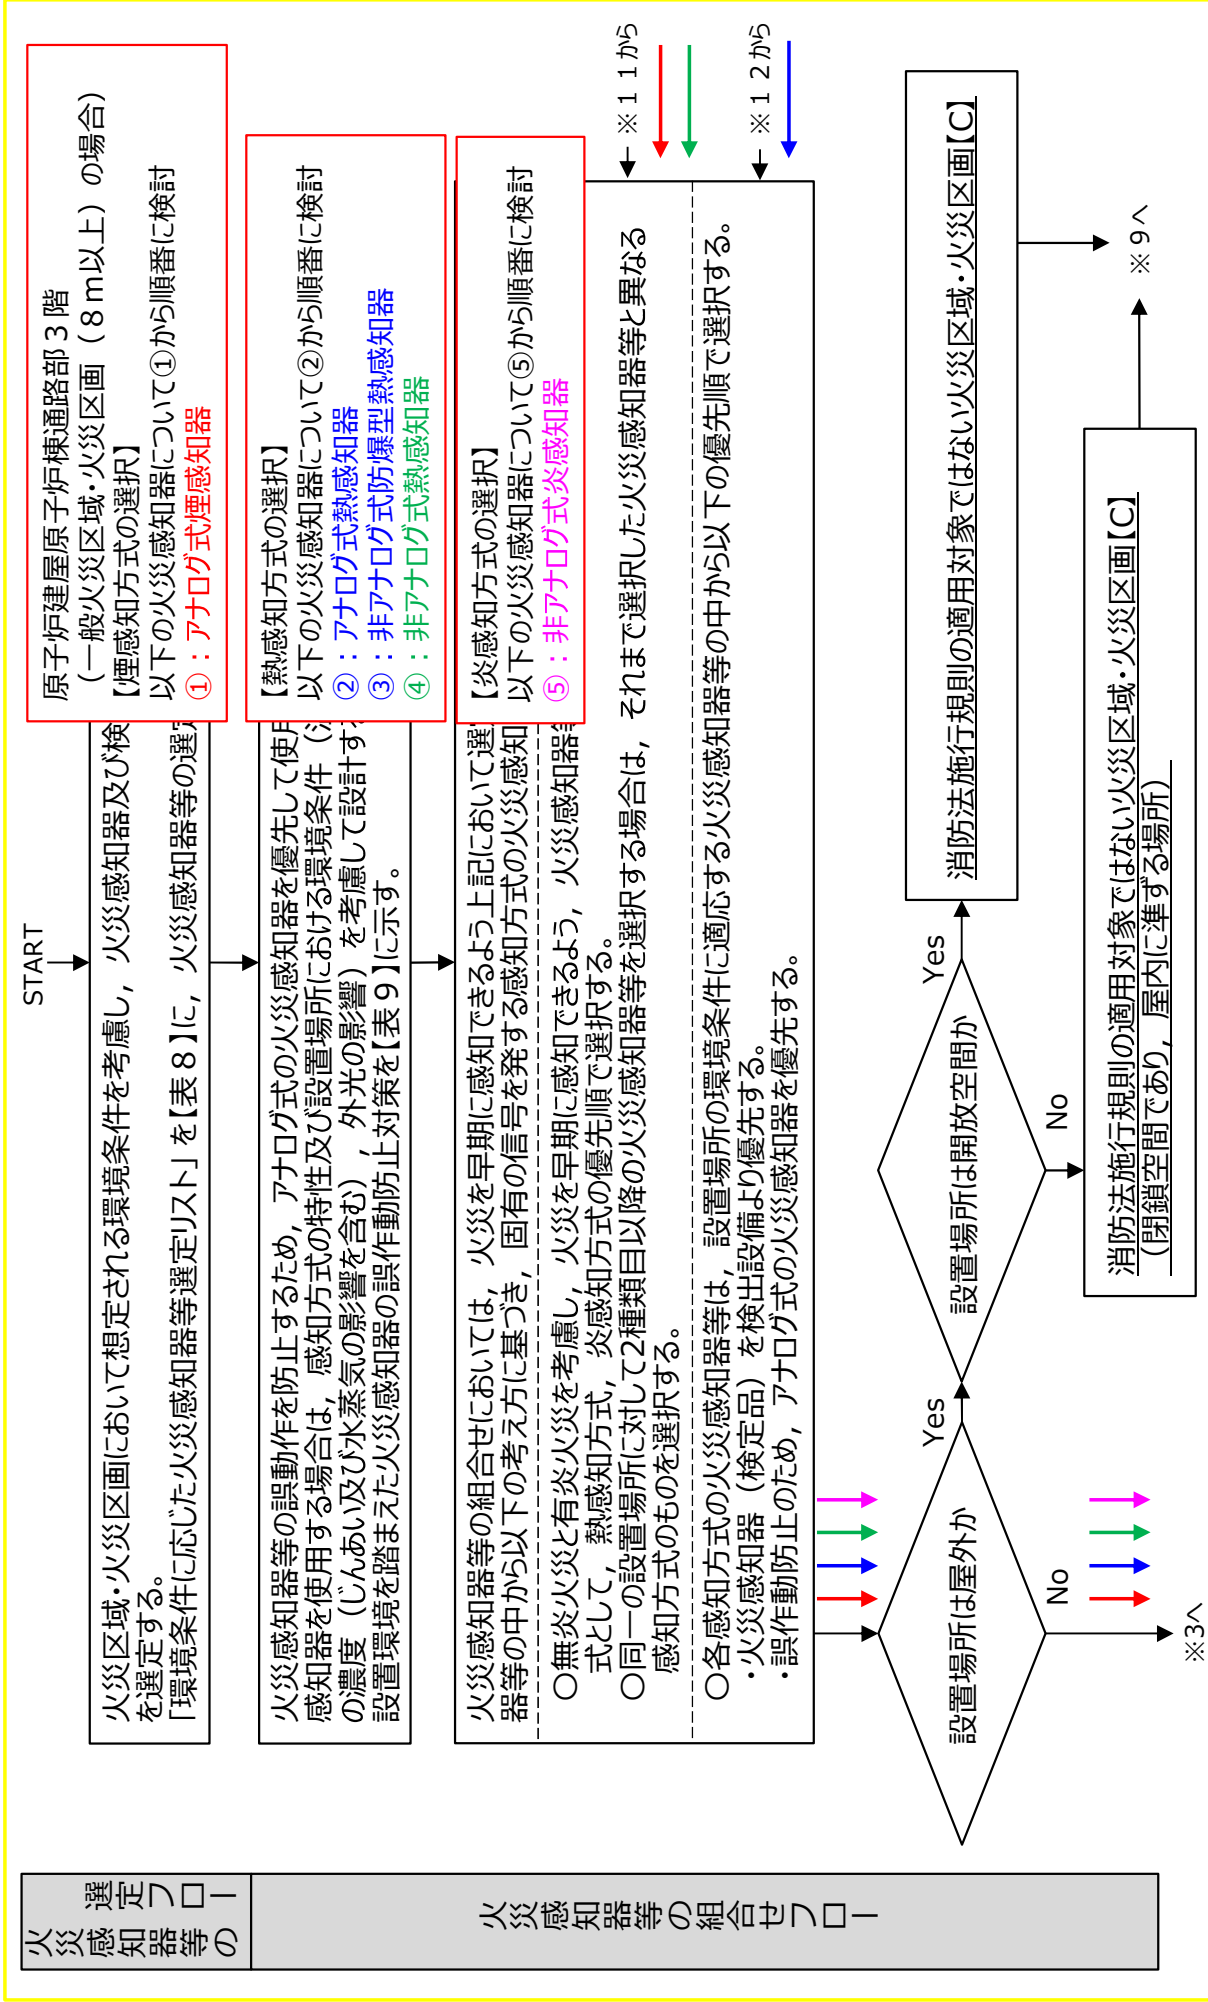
火災感知器等の選定フロー

火災感知器等の組合せフロー

START

火災区域・火災区画において想定される環境条件を考慮し，火災感知器及び検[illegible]
を選定する。
「環境条件に応じた火災感知器等選定リスト」を【表８】に，火災感知器等の選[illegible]

原子炉建屋原子炉棟通路部３階
（一般火災区域・火災区画（８ｍ以上）の場合）
【煙感知方式の選択】
以下の火災感知器について①から順番に検討
①：アナログ式煙感知器

火災感知器等の誤動作を防止するため，アナログ式の火災感知器を優先して使用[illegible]
感知器を使用する場合は，感知方式の特性及び設置場所における環境条件（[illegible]
の濃度（じんあい及び水蒸気の影響を含む），外光の影響）を考慮して設計する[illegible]
設置環境を踏まえた火災感知器の誤作動防止対策を【表９】に示す。

【熱感知方式の選択】
以下の火災感知器について②から順番に検討
②：アナログ式熱感知器
③：非アナログ式防爆型熱感知器
④：非アナログ式熱感知器

火災感知器等の組合せにおいては，火災を早期に感知できるよう上記において選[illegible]
器等の中から以下の考え方に基づき，固有の信号を発する感知方式の火災感知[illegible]
○無炎火災と有炎火災を考慮し，火災を早期に感知できるよう，火災感知器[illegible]
式として，熱感知方式，炎感知方式の優先順で選択する。
○同一の設置場所に対して２種類目以降の火災感知器等を選択する場合は，それまで選択した火災感知器等と異なる
感知方式のものを選択する。

【炎感知方式の選択】
以下の火災感知器について⑤から順番に検討
⑤：非アナログ式炎感知器

※１１から

※１２から

○各感知方式の火災感知器等は，設置場所の環境条件に適応する火災感知器等の中から以下の優先順で選択する。
・火災感知器（検定品）を検出設備より優先する。
・誤作動防止のため，アナログ式の火災感知器を優先する。

設置場所は屋外か

Yes

No

※３へ

設置場所は開放空間か

Yes

No

消防法施行規則の適用対象ではない火災区域・火災区画【C】

※９へ

消防法施行規則の適用対象ではない火災区域・火災区画【C】
（閉鎖空間であり，屋内に準ずる場所）